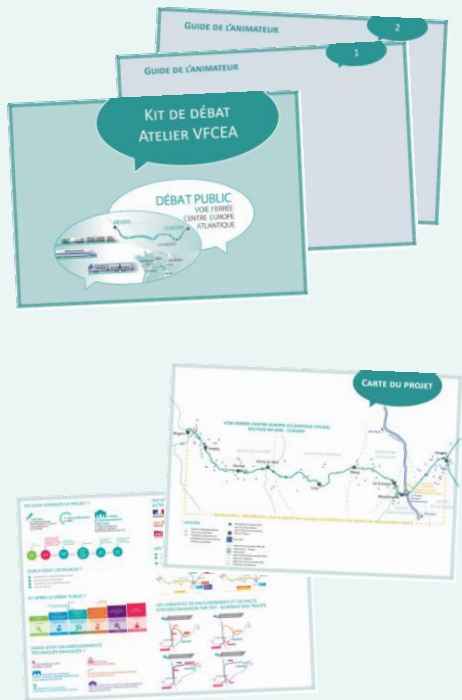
Guide de l'animateur

2

Guide de l'animateur

1

Kit de débat
Atelier VFCEA

DÉBAT PUBLIC
VOIE FERRÉE
CENTRE EUROPE
ATLANTIQUE

NEVERS

CHAGNY

Carte du projet

VOIE FERRÉE CENTRE EUROPE ATLANTIQUE (VFCEA)
SECTION NEVERS – CHAGNY

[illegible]